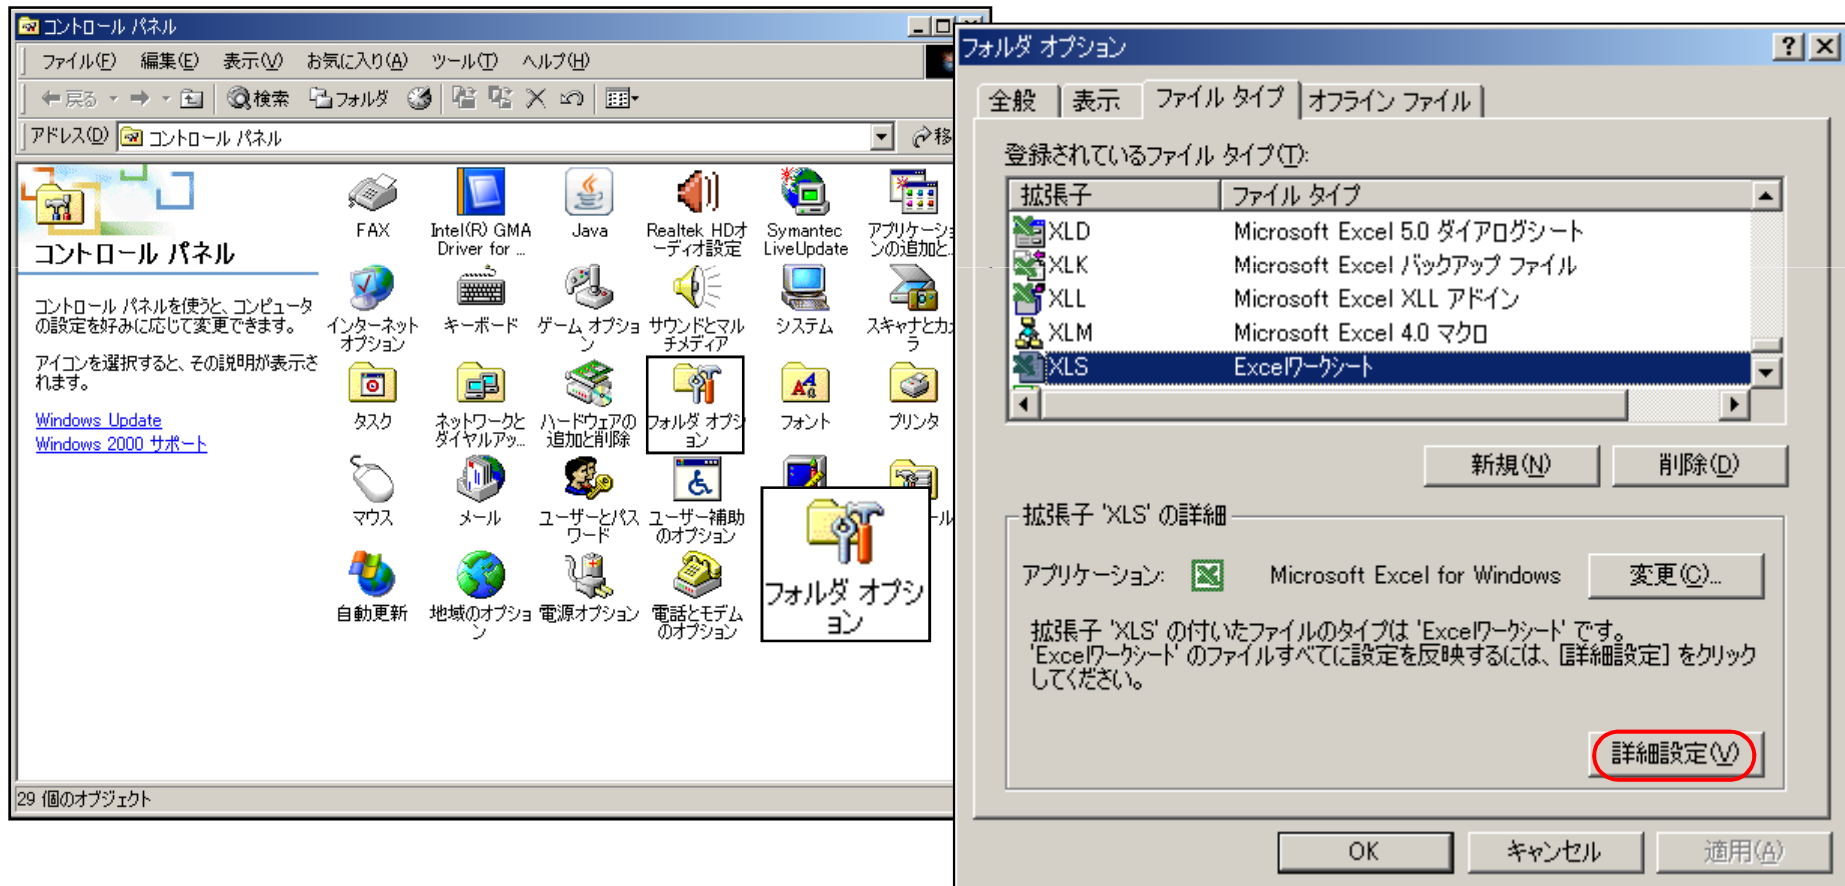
コントロール パネル

ファイル(F) 編集(E) 表示(V) お気に入り(A) ツール(T) ヘルプ(H)

戻る 検索 フォルダ

アドレス(D) コントロール パネル 移

コントロール パネル

コントロール パネルを使うと、コンピュータの設定を好みに応じて変更できます。

アイコンを選択すると、その説明が表示されます。

Windows Update
Windows 2000 サポート

FAX
Intel(R) GMA Driver for ...
Java
Realtek HDオーディオ設定
Symantec LiveUpdate
アプリケーションの追加と
インターネット オプション
キーボード
ゲーム オプション
サウンドとマルチメディア
システム
スキャナとカメラ
タスク
ネットワークとダイヤルアッ...
ハードウェアの追加と削除
フォルダ オプション
フォント
プリンタ
マウス
メール
ユーザーとパスワード
ユーザー補助のオプション
ール
自動更新
地域のオプション
電源オプション
電話とモデムのオプション
フォルダ オプション

29 個のオブジェクト

フォルダ オプション

全般 表示 ファイル タイプ オフライン ファイル

登録されているファイル タイプ(T):

| 拡張子 | ファイル タイプ |
|---|---|
| XLD | Microsoft Excel 5.0 ダイアログシート |
| XLK | Microsoft Excel バックアップ ファイル |
| XLL | Microsoft Excel XLL アドイン |
| XLM | Microsoft Excel 4.0 マクロ |
| XLS | Excelワークシート |

新規(N) 削除(D)

拡張子 'XLS' の詳細

アプリケーション: Microsoft Excel for Windows 変更(C)...

拡張子 'XLS' の付いたファイルのタイプは 'Excelワークシート' です。'Excelワークシート' のファイルすべてに設定を反映するには、[詳細設定] をクリックしてください。

詳細設定(V)

OK キャンセル 適用(A)